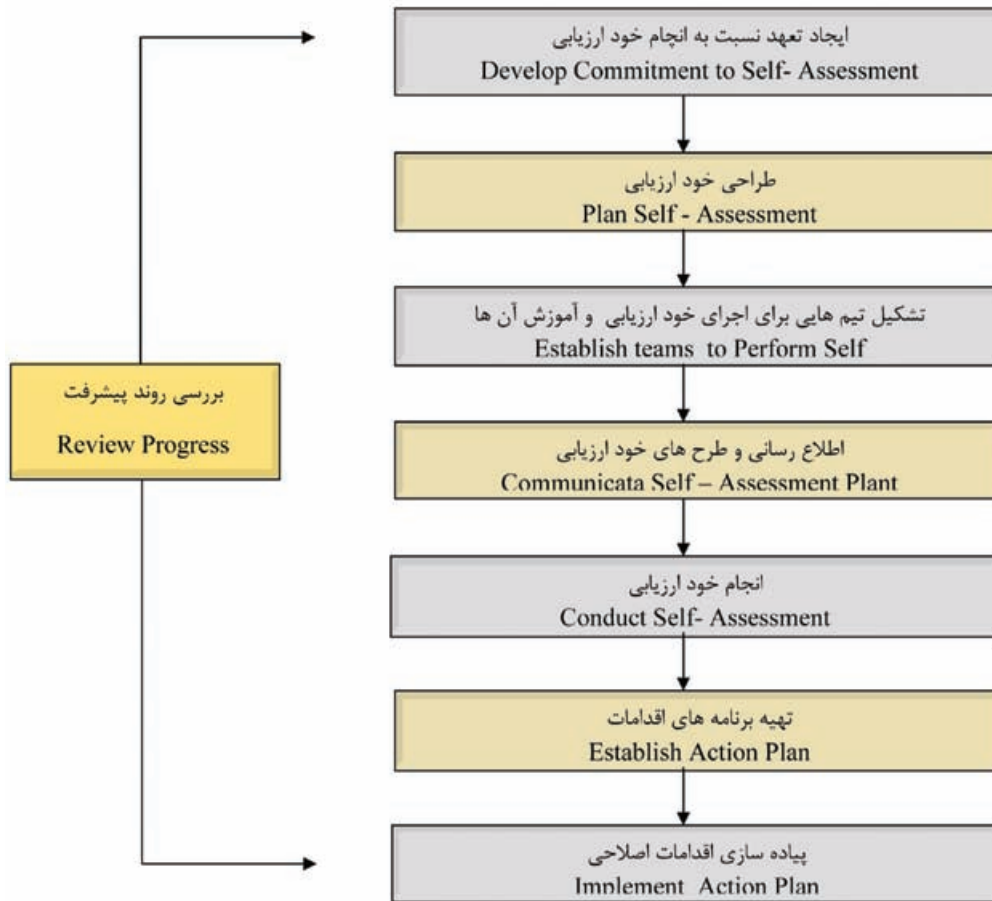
ایجاد تعهد نسبت به انجام خود ارزیابی
Develop Commitment to Self- Assessment

طراحی خود ارزیابی
Plan Self - Assessment

تشکیل تیم هایی برای اجرای خود ارزیابی و آموزش آن ها
Establish teams to Perform Self

بررسی روند پیشرفت
Review Progress

اطلاع رسانی و طرح های خود ارزیابی
Communicata Self – Assessment Plant

انجام خود ارزیابی
Conduct Self- Assessment

تهیه برنامه های اقدامات
Establish Action Plan

پیاده سازی اقدامات اصلاحی
Implement Action Plan